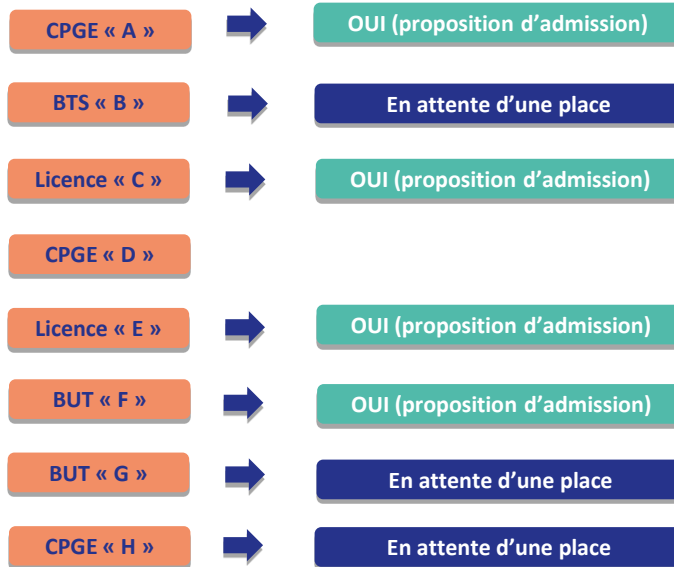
CPGE « A »
OUI (proposition d’admission)

BTS « B »
En attente d’une place

Licence « C »
OUI (proposition d’admission)

CPGE « D »

Licence « E »
OUI (proposition d’admission)

BUT « F »
OUI (proposition d’admission)

BUT « G »
En attente d’une place

CPGE « H »
En attente d’une place